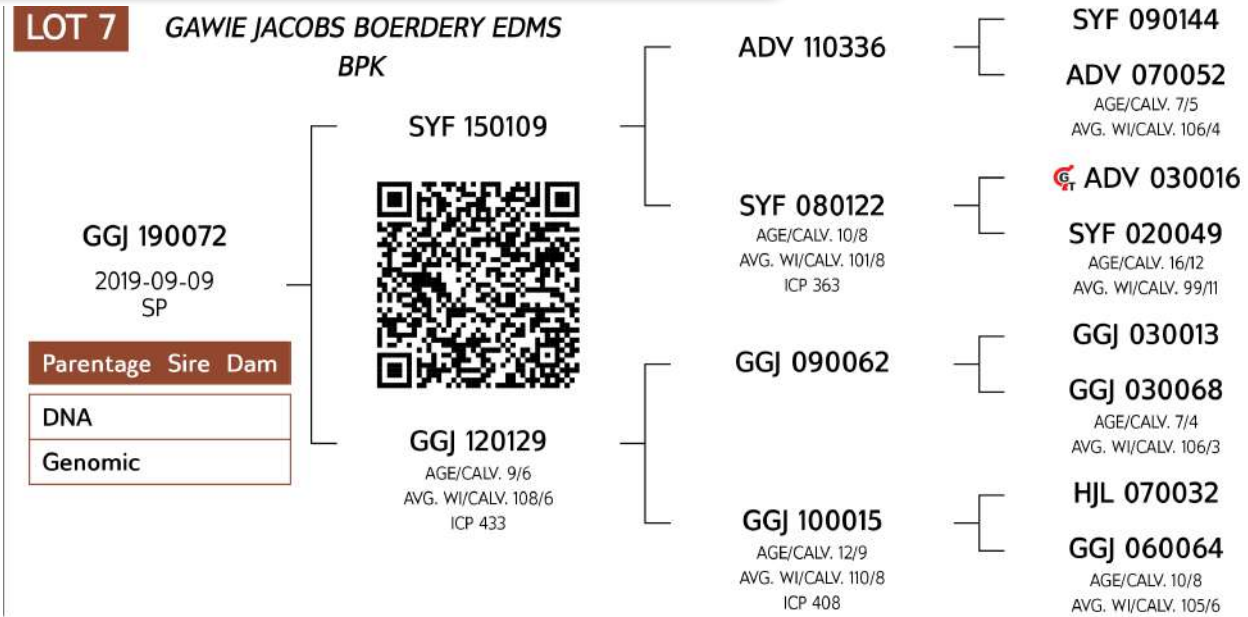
LOT 7

GAWIE JACOBS BOERDERY EDMS BPK

GGJ 190072
2019-09-09
SP

| Parentage | Sire | Dam |
|---|---|---|
| DNA | | |
| Genomic | | |

SYF 150109

GGJ 120129
AGE/CALV. 9/6
AVG. WI/CALV. 108/6
ICP 433

ADV 110336

SYF 080122
AGE/CALV. 10/8
AVG. WI/CALV. 101/8
ICP 363

GGJ 090062

GGJ 100015
AGE/CALV. 12/9
AVG. WI/CALV. 110/8
ICP 408

SYF 090144

ADV 070052
AGE/CALV. 7/5
AVG. WI/CALV. 106/4

ADV 030016

SYF 020049
AGE/CALV. 16/12
AVG. WI/CALV. 99/11

GGJ 030013

GGJ 030068
AGE/CALV. 7/4
AVG. WI/CALV. 106/3

HJL 070032

GGJ 060064
AGE/CALV. 10/8
AVG. WI/CALV. 105/6